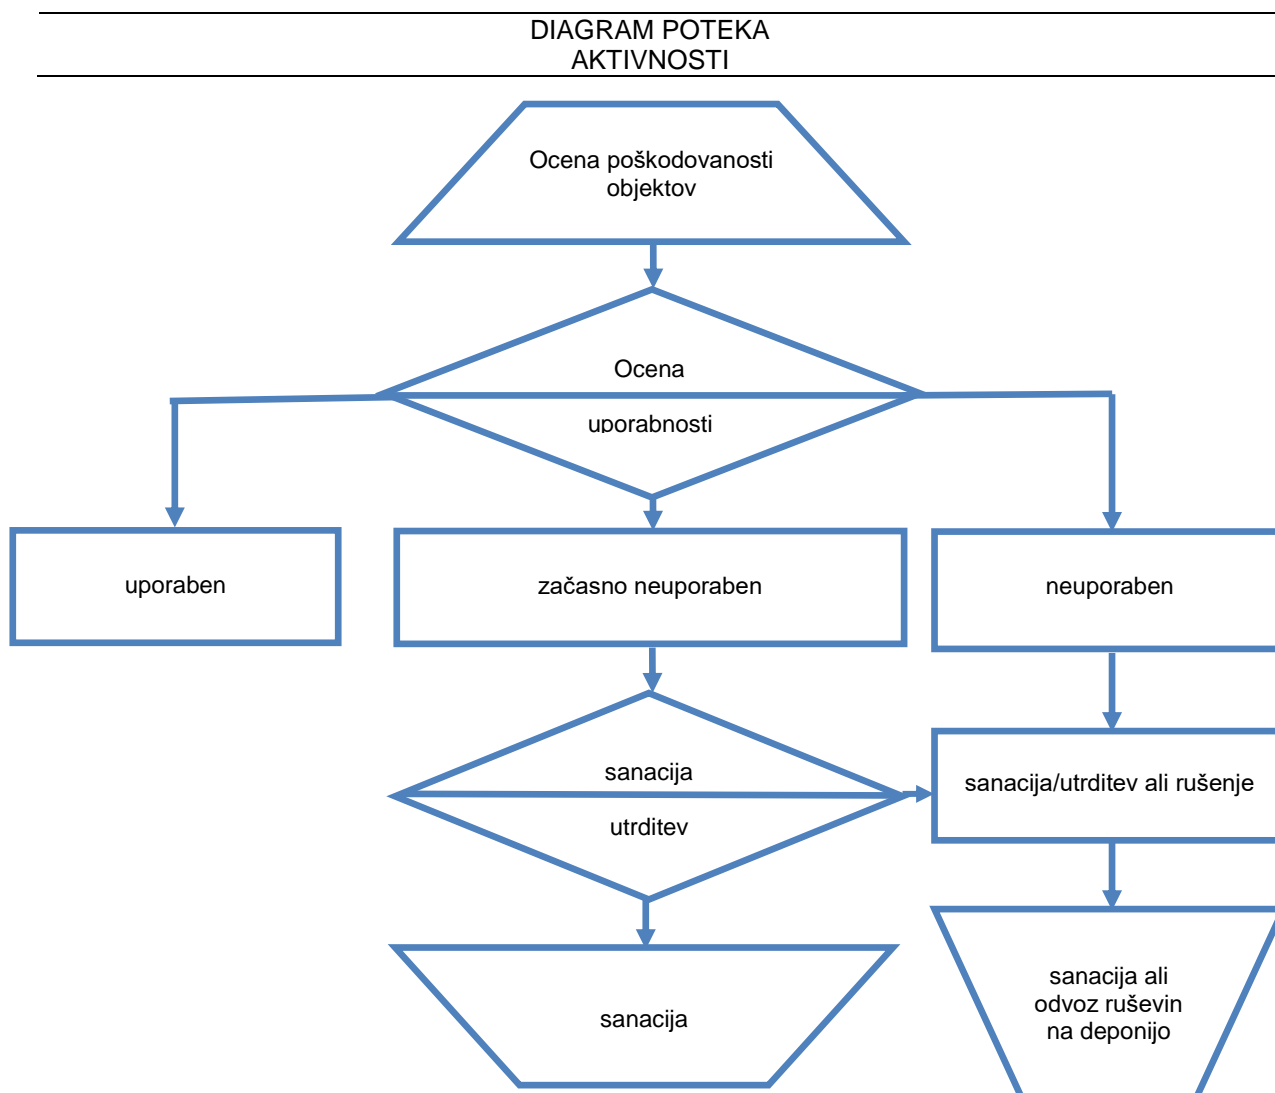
DIAGRAM POTEKA AKTIVNOSTI

Ocena poškodovanosti objektov

Ocena

uporabnosti

uporaben

začasno neuporaben

neuporaben

sanacija

utrditev

sanacija/utrditev ali rušenje

sanacija

sanacija ali odvoz ruševin na deponijo